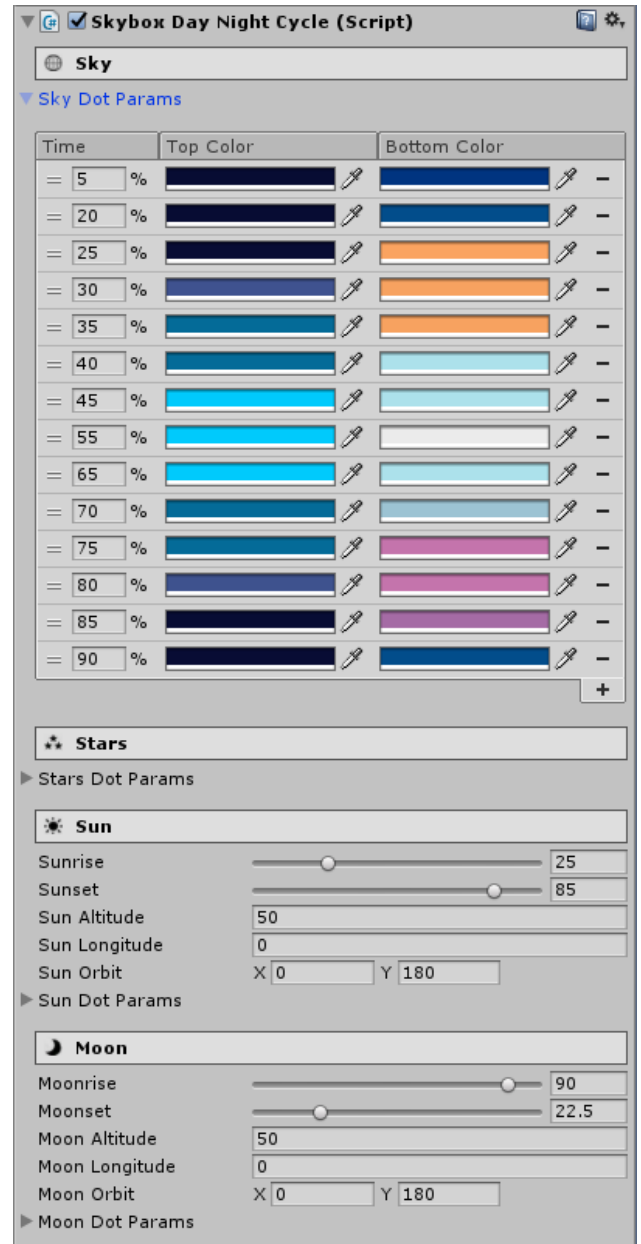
Skybox Day Night Cycle (Script)

Sky

Sky Dot Params

| Time | Top Color | Bottom Color |
|---|---|---|
| 5 % | | |
| 20 % | | |
| 25 % | | |
| 30 % | | |
| 35 % | | |
| 40 % | | |
| 45 % | | |
| 55 % | | |
| 65 % | | |
| 70 % | | |
| 75 % | | |
| 80 % | | |
| 85 % | | |
| 90 % | | |

+

Stars

Stars Dot Params

Sun

Sunrise 25
Sunset 85
Sun Altitude 50
Sun Longitude 0
Sun Orbit X 0 Y 180
Sun Dot Params

Moon

Moonrise 90
Moonset 22.5
Moon Altitude 50
Moon Longitude 0
Moon Orbit X 0 Y 180
Moon Dot Params